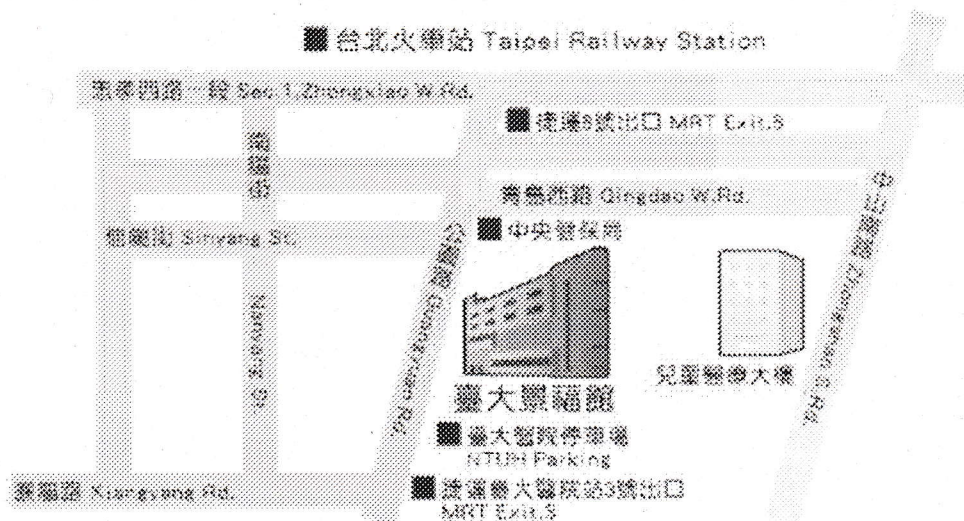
台北火車站 Taipei Railway Station

忠孝西路一段 Sec.1,Zhongxiao W.Rd.

捷運3號出口 MRT Exit.3

南陽街

青島西路 Qingdao W.Rd.

信陽街 Sinyang St.

中央聯合辦公大樓

Nanyang St.

公園路 Gongyuan Rd.

臺大景福館

兒童醫療大樓

中山南路 Zhongshan S.Rd.

臺大醫院停車場 NTUH Parking

襄陽路 Xiangyang Rd.

捷運臺大醫院站3號出口 MRT Exit.3